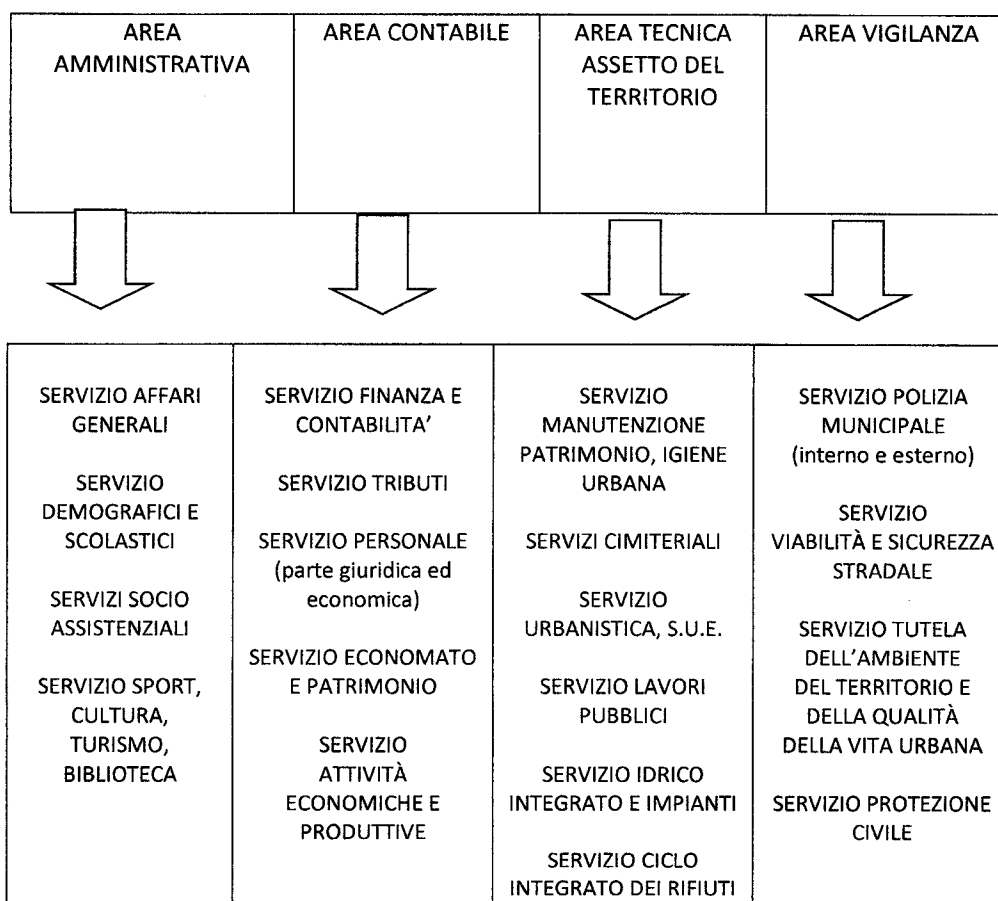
| AREA AMMINISTRATIVA | AREA CONTABILE | AREA TECNICA ASSETTO DEL TERRITORIO | AREA VIGILANZA |
|---|---|---|---|

| | | | |
|---|---|---|---|
| SERVIZIO AFFARI GENERALI<br><br>SERVIZIO DEMOGRAFICI E SCOLASTICI<br><br>SERVIZI SOCIO ASSISTENZIALI<br><br>SERVIZIO SPORT, CULTURA, TURISMO, BIBLIOTECA | SERVIZIO FINANZA E CONTABILITA'<br><br>SERVIZIO TRIBUTI<br><br>SERVIZIO PERSONALE (parte giuridica ed economica)<br><br>SERVIZIO ECONOMATO E PATRIMONIO<br><br>SERVIZIO ATTIVITÀ ECONOMICHE E PRODUTTIVE | SERVIZIO MANUTENZIONE PATRIMONIO, IGIENE URBANA<br><br>SERVIZI CIMITERIALI<br><br>SERVIZIO URBANISTICA, S.U.E.<br><br>SERVIZIO LAVORI PUBBLICI<br><br>SERVIZIO IDRICO INTEGRATO E IMPIANTI<br><br>SERVIZIO CICLO INTEGRATO DEI RIFIUTI | SERVIZIO POLIZIA MUNICIPALE (interno e esterno)<br><br>SERVIZIO VIABILITÀ E SICUREZZA STRADALE<br><br>SERVIZIO TUTELA DELL'AMBIENTE DEL TERRITORIO E DELLA QUALITÀ DELLA VITA URBANA<br><br>SERVIZIO PROTEZIONE CIVILE |